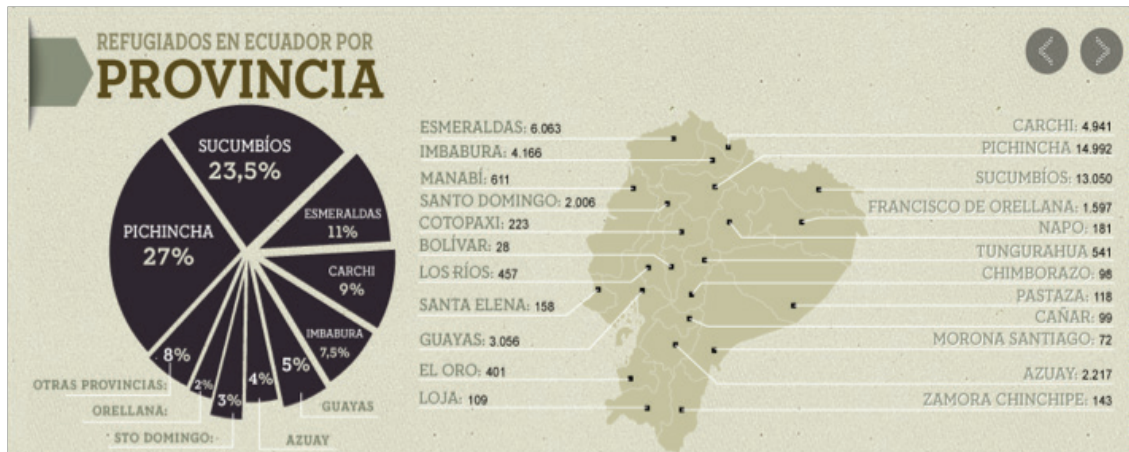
REFUGIADOS EN ECUADOR POR
PROVINCIA

SUCUMBÍOS
23,5%

PICHINCHA
27%

ESMERALDAS
11%

CARCHI
9%

IMBABURA
7,5%

5%

4%

3%

2%

8%

OTRAS PROVINCIAS:
ORELLANA:
STO DOMINGO:
AZUAY
GUAYAS

ESMERALDAS: 6.063
IMBABURA: 4.166
MANABÍ: 611
SANTO DOMINGO: 2.006
COTOPAXI: 223
BOLÍVAR: 28
LOS RÍOS: 457
SANTA ELENA: 158
GUAYAS: 3.056
EL ORO: 401
LOJA: 109

CARCHI: 4.941
PICHINCHA 14.992
SUCUMBÍOS: 13.050
FRANCISCO DE ORELLANA: 1.597
NAPO: 181
TUNGURAHUA 541
CHIMBORAZO: 96
PASTAZA: 118
CAÑAR: 99
MORONA SANTIAGO: 72
AZUAY: 2.217
ZAMORA CHINCHIPE: 143